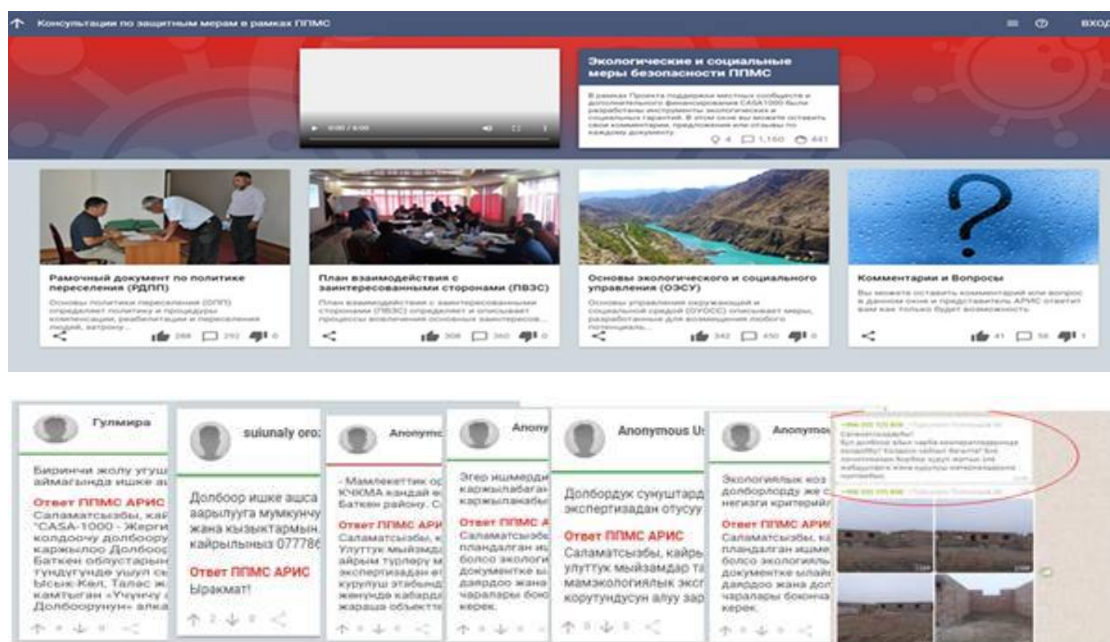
Консультации по защитным мерам в рамках ППМС

ВХОД

Экологические и социальные меры безопасности ППМС

В рамках Проекта поддержки местных сообществ и дополнительного финансирования CASA1000 были разработаны инструменты экологических и социальных гарантий. В этом окне вы можете оставить свои комментарии, предложения или отзывы по каждому документу.

4 1,160 441

Рамочный документ по политике переселения (РДПП)

Основы политики переселения (ОПП) определяет политику и процедуры компенсации, реабилитации и переселения людей, затрону...

288 292 0

План взаимодействия с заинтересованными сторонами (ПВЗС)

План взаимодействия с заинтересованными сторонами (ПВЗС) определяет и описывает процессы вовлечения основных заинтересов...

308 260 0

Основы экологического и социального управления (ОЭСУ)

Основы управления окружающей и социальной средой (ОУОСС) описывает меры, разработанные для возмещения любого потенциаль...

342 450 0

Комментарии и Вопросы

Вы можете оставить комментарий или вопрос в данном окне и представитель АРИС ответит вам как только будет возможность

41 58 1

Гулмира

Биринчи жолу угуш аймагында ишке а

Ответ ППМС АРИС
Саламатсызбы, кай "CASA-1000 - Жерги колдоочу долбоору каржылоо Долбоор Баткен облустарын гүндүгүндө уюул са Ысык-Көл, Талас ж камтыган «Үчүнчү Долбоорунун» алка

suiunaly oro:

Долбоор ишке ашса аарылууга мумкунчу жана кызыктармын. кайрылыныз 077786

Ответ ППМС АРИС
Ырахмат!

Anonymc

- Мамлекеттик ор КЧКМА кандай е каржылабагиз Баткен районy. С

Ответ ППМС АРИ
Саламатсызбы, к Улуттук мыйзамд айрым түрлөру м экспертизадан ет курулуш этабынд жөнүндө кабарлд жаршаа объектте

Anony

Эгер ишмерди каржылабаган каржыланабы

Ответ ППМС А
Саламатсызбы пландалган иш болсо экологи документке ы даярдоо жана чаралары бок керек.

Anonymous U:

Долбоордук сунуштард экспертизадан отусуу

Ответ ППМС АРИС
Саламатсызбы, кайрь улуттук мыйзамдар та мамэкологиялык экс корутундусун алуу зар

Anonymou

Экологиялык коз долборлорду же негизги критерийл

Ответ ППМС АРИ
Саламатсызбы, к пландалган ишме болсо экологияль документке ылай даярдоо жана дол чаралары боюнча керек.

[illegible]